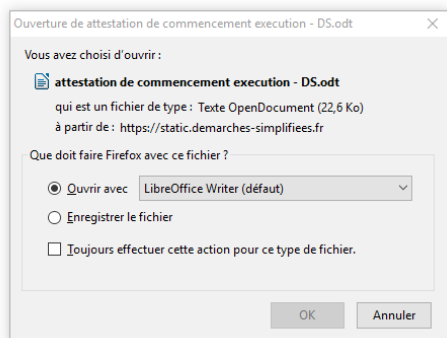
Ouverture de attestation de commencement execution - DS.odt

Vous avez choisi d'ouvrir :

attestation de commencement execution - DS.odt

qui est un fichier de type : Texte OpenDocument (22,6 Ko)

à partir de : https://static.demarches-simplifiees.fr

Que doit faire Firefox avec ce fichier ?

Ouvrir avec LibreOffice Writer (défaut)

Enregistrer le fichier

Toujours effectuer cette action pour ce type de fichier.

OK Annuler